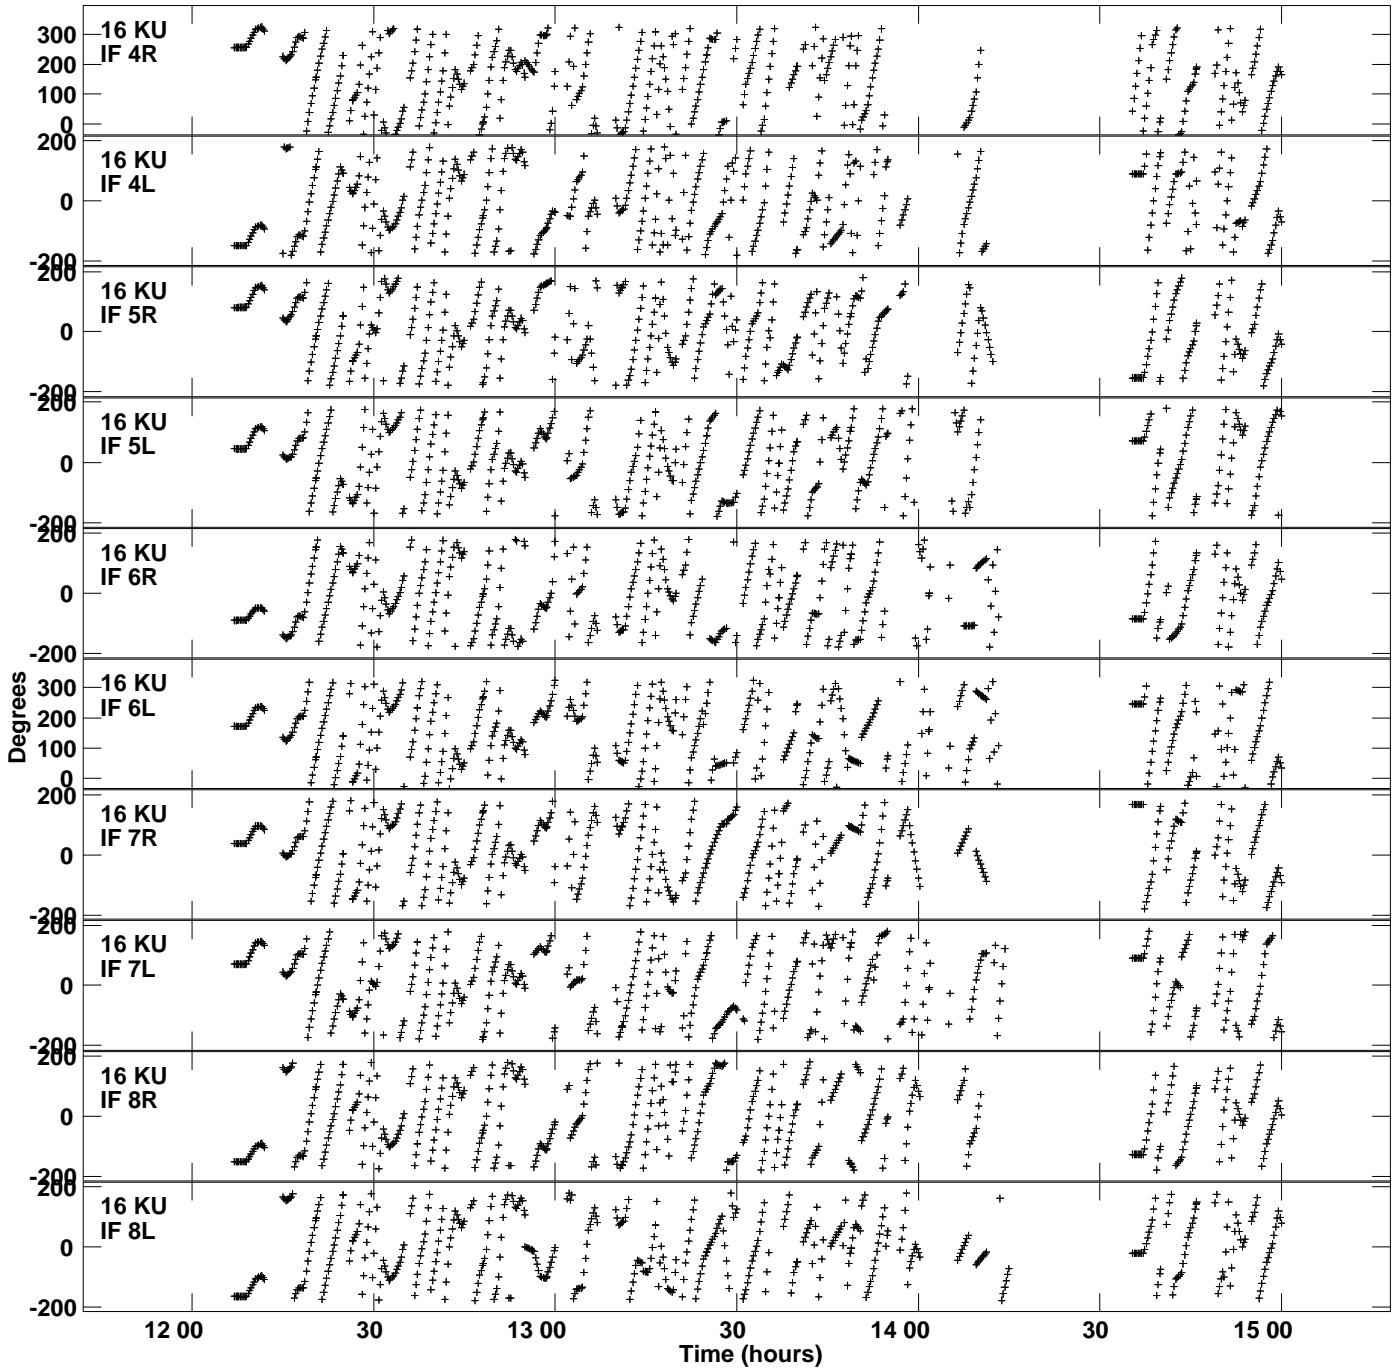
300
200
100
0
16 KU
IF 4R

200
0
-200
16 KU
IF 4L

200
0
-200
16 KU
IF 5R

200
0
-200
16 KU
IF 5L

200
0
-200
16 KU
IF 6R

300
200
100
0
16 KU
IF 6L

200
0
-200
16 KU
IF 7R

200
0
-200
16 KU
IF 7L

200
0
-200
16 KU
IF 8R

200
0
-200
16 KU
IF 8L

Degrees

12 00
30
13 00
30
14 00
30
15 00
Time (hours)